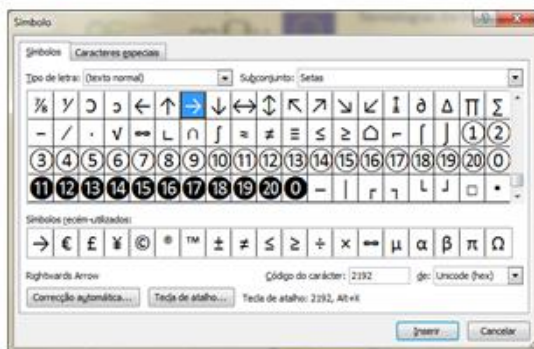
Símbolo

Símbolos | Caracteres especiais

Tipo de letra: (texto normal)
Subconjunto: Setas

| ⅞ | ץ | ↄ | ɔ | ← | ↑ | → | ↓ | ↔ | ↕ | ↖ | ↗ | ↘ | ↙ | ↨ | ∂ | ∆ | ∏ | ∑ |
|---|---|---|---|---|---|---|---|---|---|---|---|---|---|---|---|---|---|---|
| − | ∕ | ∙ | √ | ∞ | ∟ | ∩ | ∫ | ≈ | ≠ | ≡ | ≤ | ≥ | ⌂ | ⌐ | ⌠ | ⌡ | ① | ② |
| ③ | ④ | ⑤ | ⑥ | ⑦ | ⑧ | ⑨ | ⑩ | ⑪ | ⑫ | ⑬ | ⑭ | ⑮ | ⑯ | ⑰ | ⑱ | ⑲ | ⑳ | ⓪ |
| ⓫ | ⓬ | ⓭ | ⓮ | ⓯ | ⓰ | ⓱ | ⓲ | ⓳ | ⓴ | ⓿ | ─ | │ | ┌ | ┐ | └ | ┘ | □ | • |

Símbolos recém-utilizados:

| → | € | £ | ¥ | © | ® | ™ | ± | ≠ | ≤ | ≥ | ÷ | × | ∞ | µ | α | β | π | Ω |
|---|---|---|---|---|---|---|---|---|---|---|---|---|---|---|---|---|---|---|

Rightwards Arrow
Código do carácter: 2192
de: Unicode (hex)

Correcção automática... | Tecla de atalho... | Tecla de atalho: 2192, Alt+X

Inserir | Cancelar